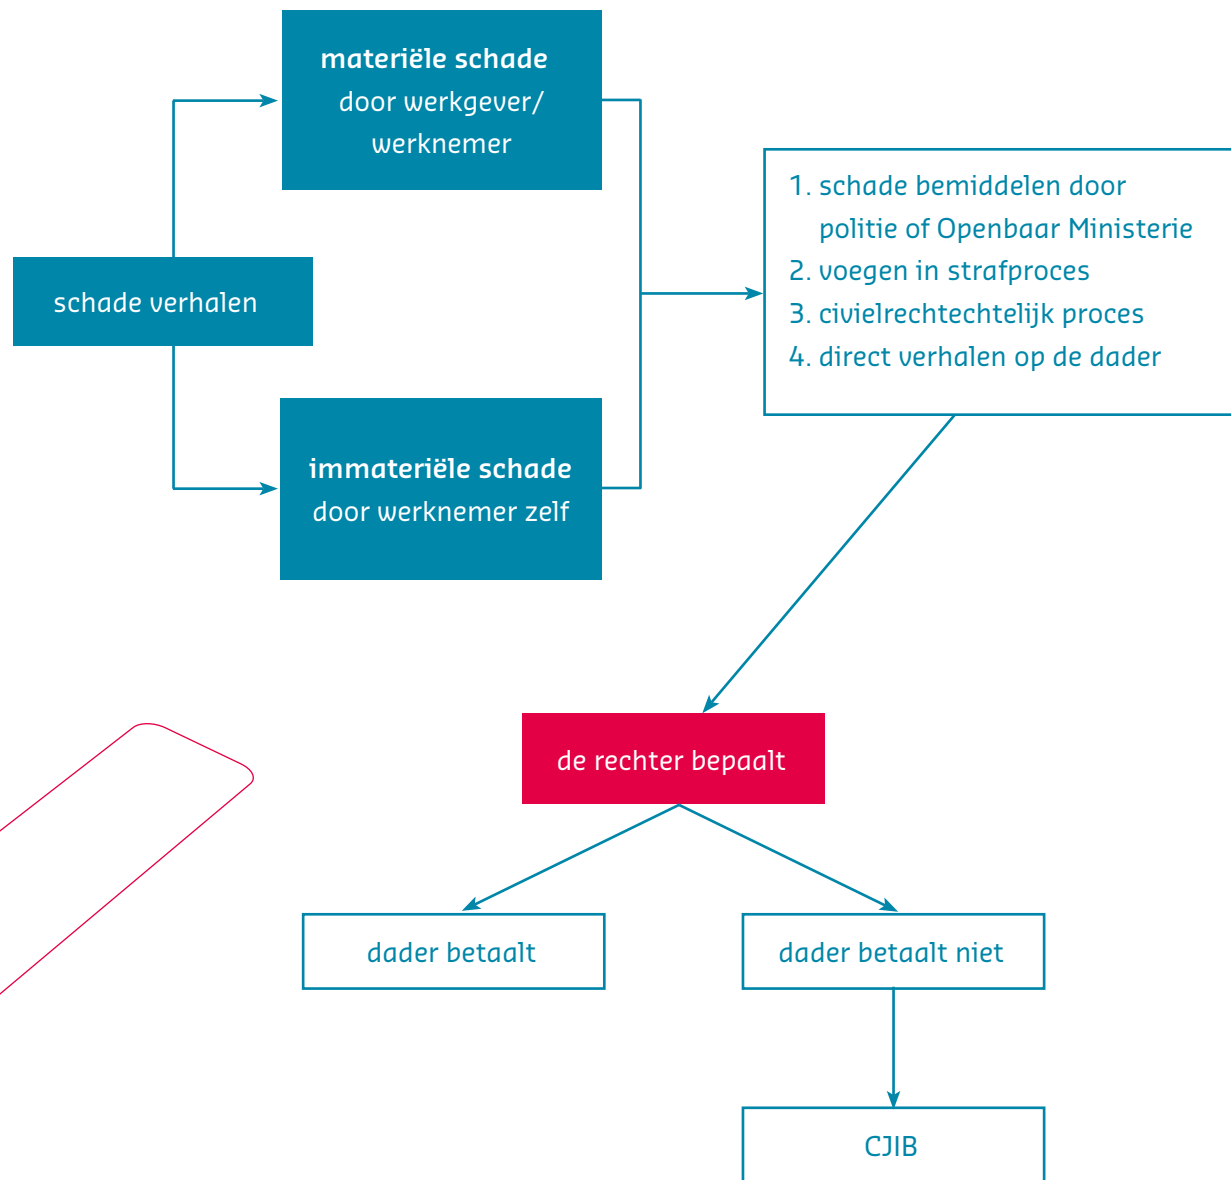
schade verhalen

materiële schade
door werkgever/
werknemer

immateriële schade
door werknemer zelf

1. schade bemiddelen door politie of Openbaar Ministerie
2. voegen in strafproces
3. civielrechtechtelijk proces
4. direct verhalen op de dader

de rechter bepaalt

dader betaalt

dader betaalt niet

CJIB